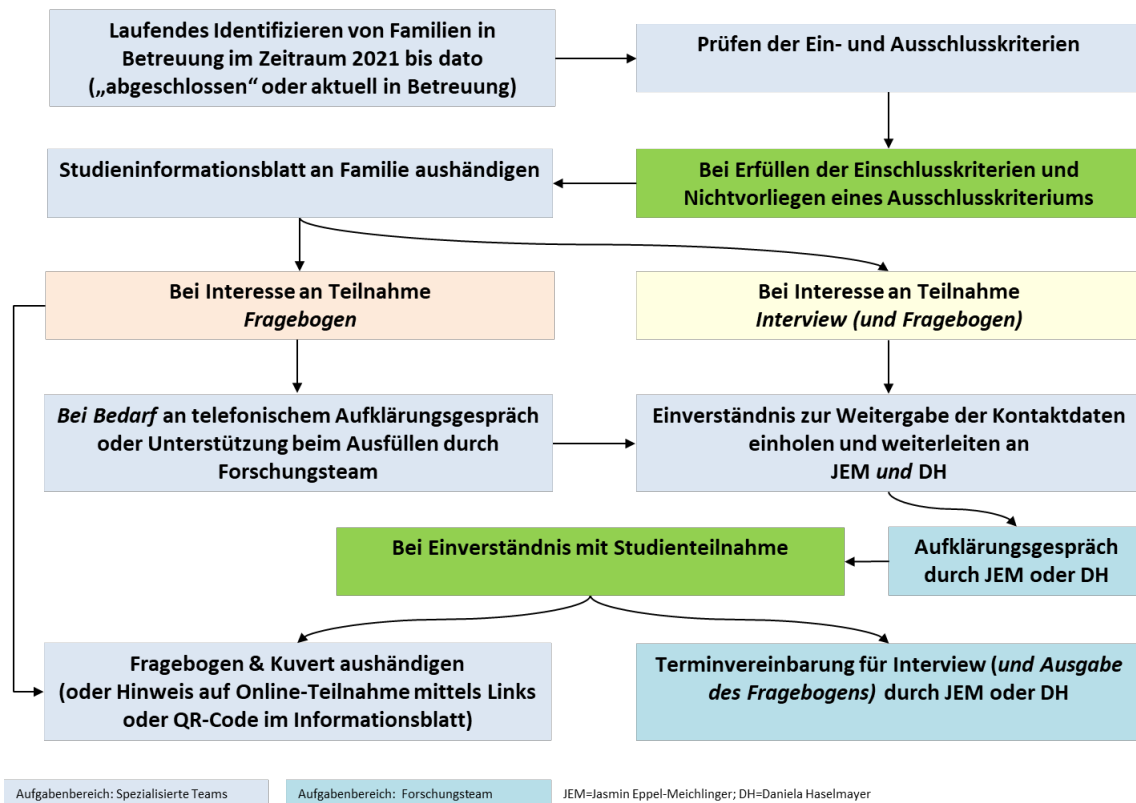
Laufendes Identifizieren von Familien in Betreuung im Zeitraum 2021 bis dato („abgeschlossen“ oder aktuell in Betreuung)

Prüfen der Ein- und Ausschlusskriterien

Bei Erfüllen der Einschlusskriterien und Nichtvorliegen eines Ausschlusskriteriums

Studieninformationsblatt an Familie aushändigen

Bei Interesse an Teilnahme
*Fragebogen*

Bei Interesse an Teilnahme
*Interview (und Fragebogen)*

*Bei Bedarf* an telefonischem Aufklärungsgespräch oder Unterstützung beim Ausfüllen durch Forschungsteam

Einverständnis zur Weitergabe der Kontaktdaten einholen und weiterleiten an JEM *und* DH

Aufklärungsgespräch durch JEM oder DH

Bei Einverständnis mit Studienteilnahme

Fragebogen & Kuvert aushändigen (oder Hinweis auf Online-Teilnahme mittels Links oder QR-Code im Informationsblatt)

Terminvereinbarung für Interview (*und Ausgabe des Fragebogens)* durch JEM oder DH

Aufgabenbereich: Spezialisierte Teams

Aufgabenbereich: Forschungsteam

JEM=Jasmin Eppel-Meichlinger; DH=Daniela Haselmayer